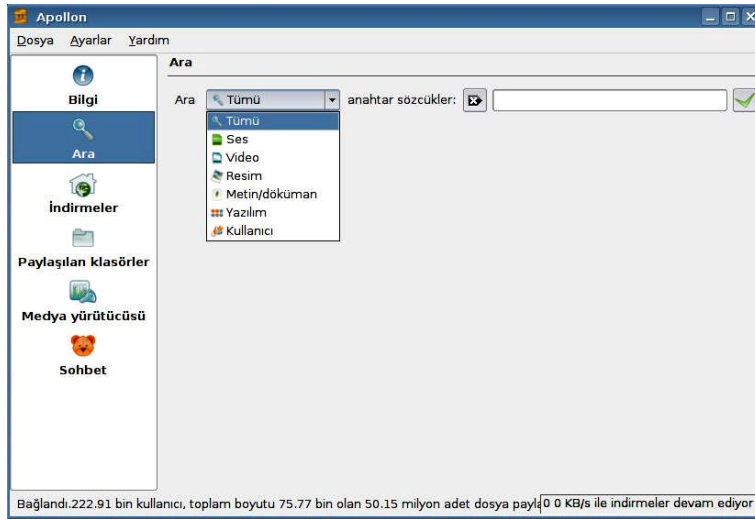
Apollon

Dosya Ayarlar Yardım

Bilgi

Ara

İndirmeler

Paylaşılan klasörler

Medya yürütücüsü

Sohbet

Ara

Ara Tümü anahtar sözcükler:

Tümü
Ses
Video
Resim
Metin/döküman
Yazılım
Kullanıcı

Bağlandı.222.91 bin kullanıcı, toplam boyutu 75.77 bin olan 50.15 milyon adet dosya payl 0 0 KB/s ile indirmeler devam ediyor